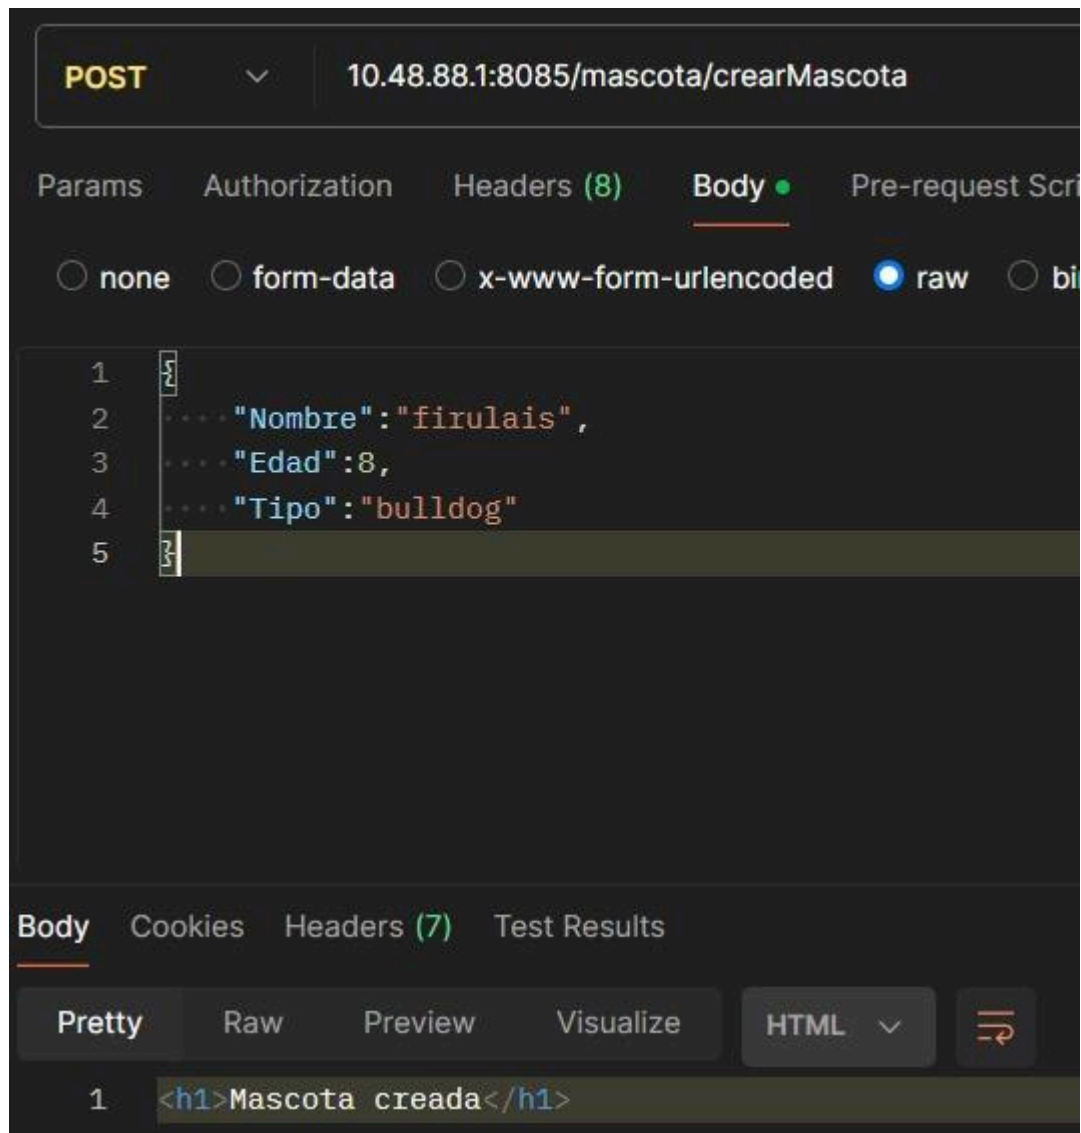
POST 10.48.88.1:8085/mascota/crearMascota

Params Authorization Headers (8) Body Pre-request Scri

none form-data x-www-form-urlencoded raw bi

1 {
2 "Nombre":"firulais",
3 "Edad":8,
4 "Tipo":"bulldog"
5 }

Body Cookies Headers (7) Test Results

Pretty Raw Preview Visualize HTML

1 <h1>Mascota creada</h1>